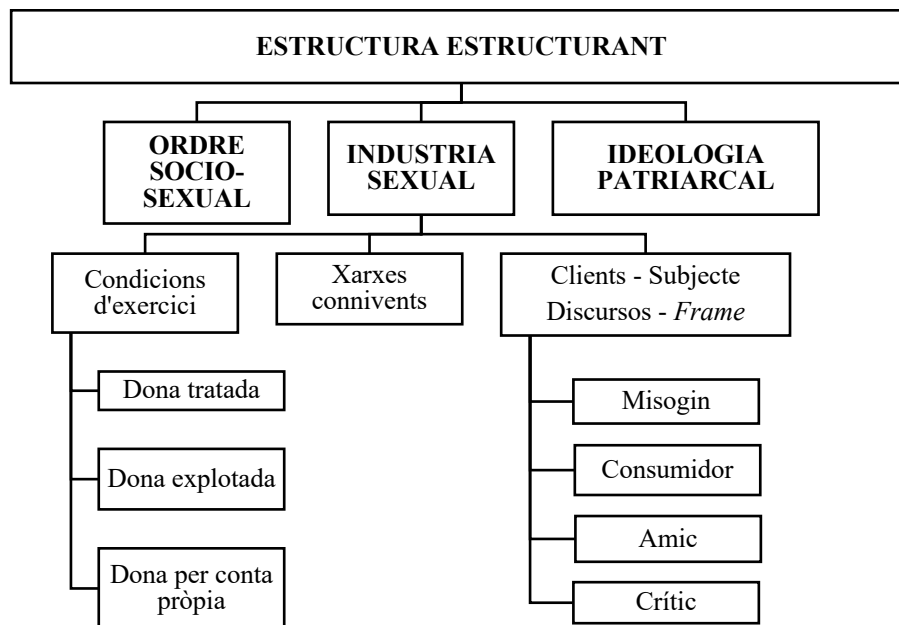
ESTRUCTURA ESTRUCTURANT

ORDRE SOCIO-SEXUAL

INDUSTRIA SEXUAL

IDEOLOGIA PATRIARCAL

Condicions d'exercici

Xarxes connivents

Clients - Subjecte
Discursos - *Frame*

Dona tratada

Dona explotada

Dona per conta pròpia

Misogin

Consumidor

Amic

Crític